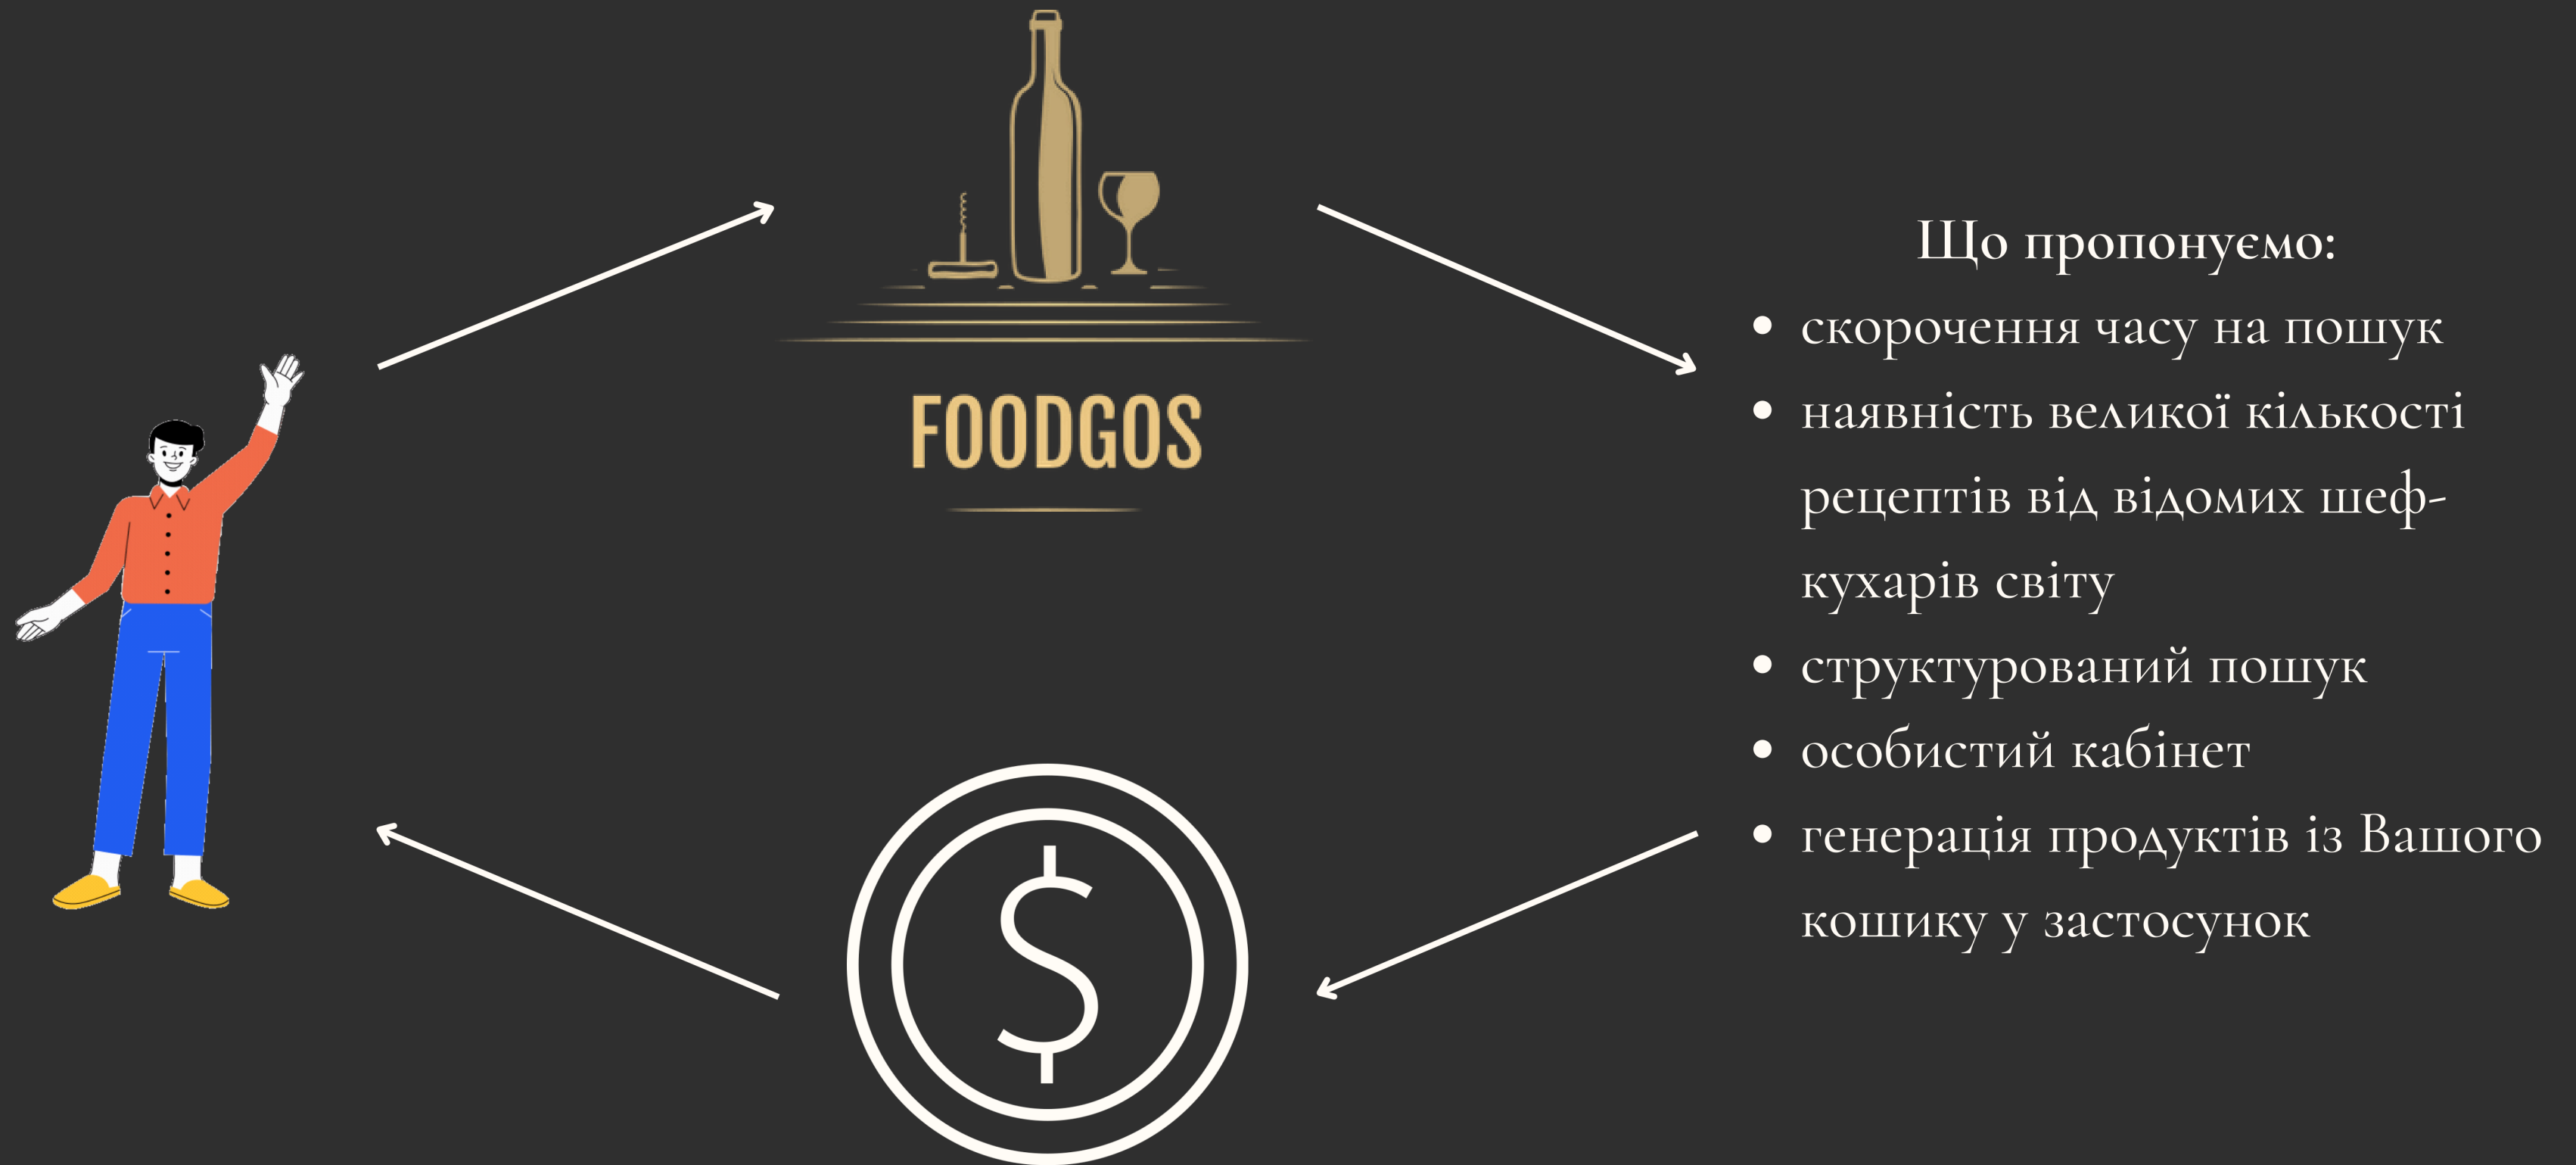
FOODGOS

Що пропонуємо:

- скорочення часу на пошук
- наявність великої кількості рецептів від відомих шеф-кухарів світу
- структурований пошук
- особистий кабінет
- генерація продуктів із Вашого кошику у застосунок

$